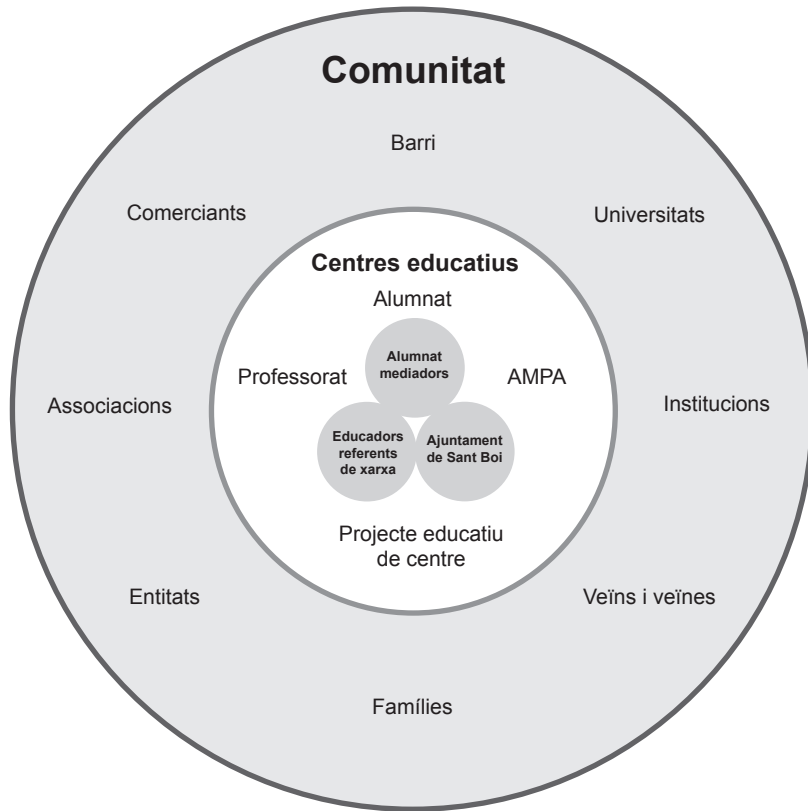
Comunitat

Barri

Comerciants

Universitats

Centres educatius

Alumnat

Professorat

Alumnat mediadors

AMPA

Associacions

Institucions

Educadors referents de xarxa

Ajuntament de Sant Boi

Projecte educatiu de centre

Entitats

Veïns i veïnes

Famílies